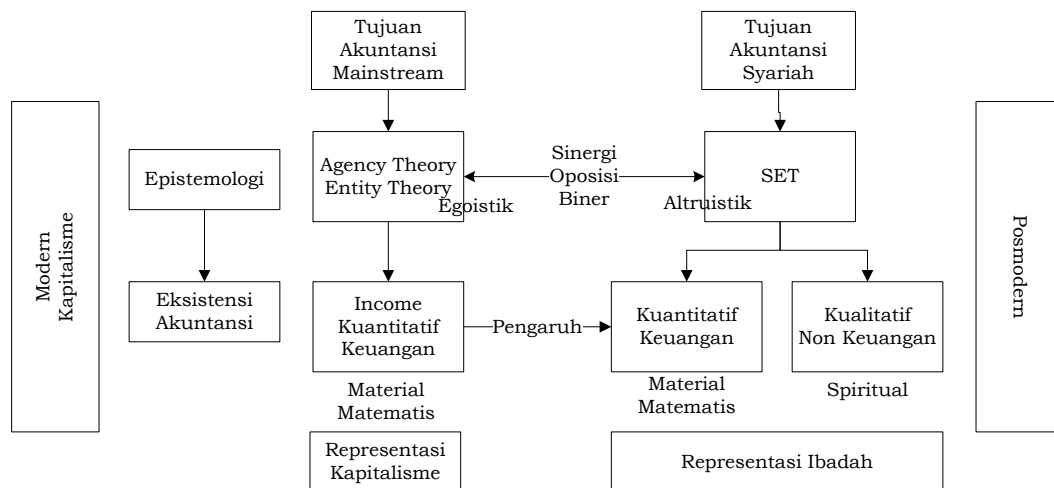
Tujuan Akuntansi Mainstream

Tujuan Akuntansi Syariah

Modern Kapitalisme

Epistemologi

Agency Theory Entity Theory

Sinergi Oposisi Biner

SET

Egoistik

Altruistik

Posmodern

Eksistensi Akuntansi

Income Kuantitatif Keuangan

Pengaruh

Kuantitatif Keuangan

Kualitatif Non Keuangan

Material Matematis

Material Matematis

Spiritual

Representasi Kapitalisme

Representasi Ibadah